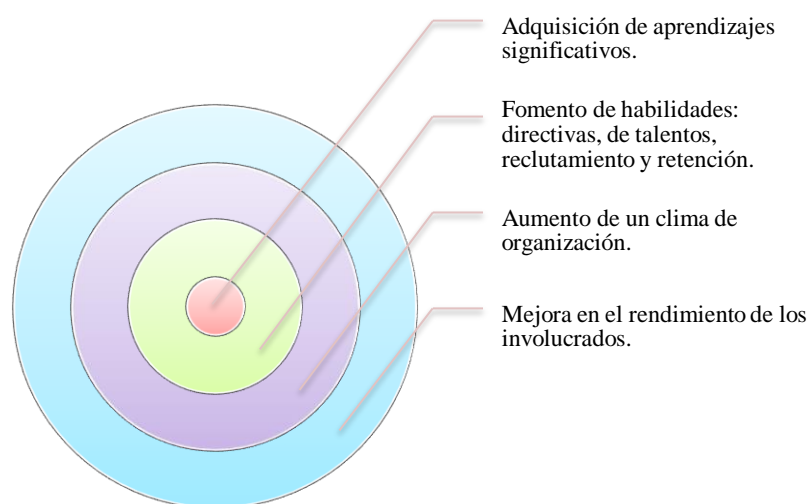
Adquisición de aprendizajes significativos.

Fomento de habilidades: directivas, de talentos, reclutamiento y retención.

Aumento de un clima de organización.

Mejora en el rendimiento de los involucrados.